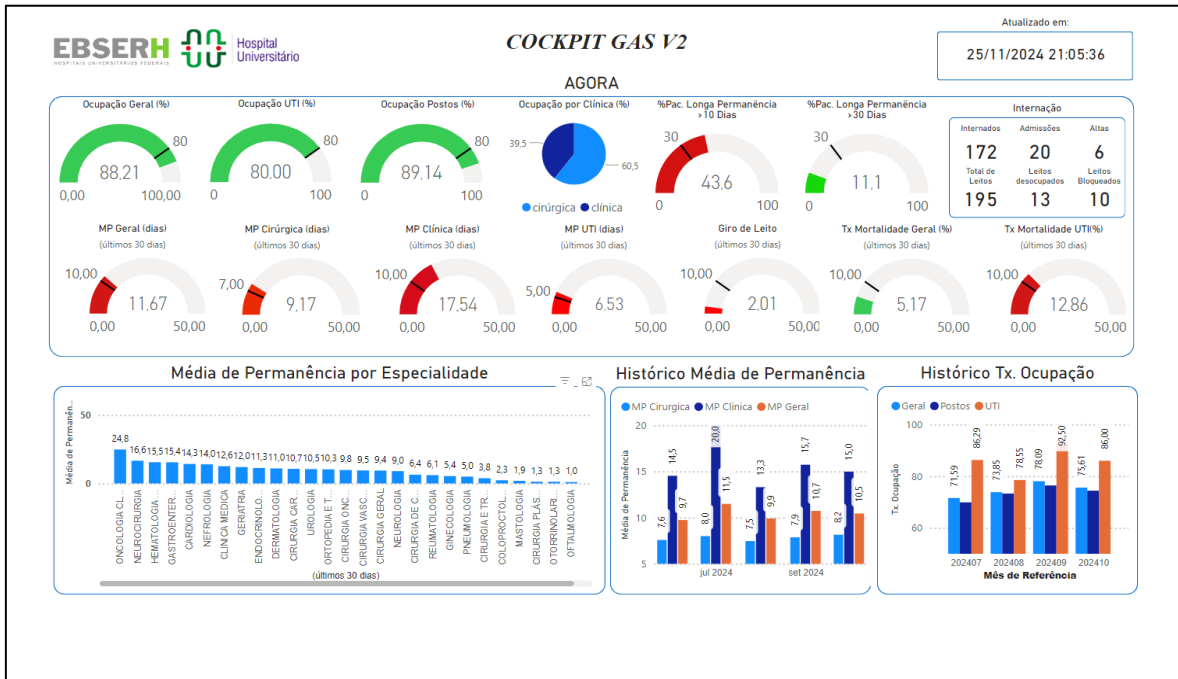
EBSERH HOSPITAIS UNIVERSITÁRIOS FEDERAIS

Hospital Universitário

COCKPIT GAS V2

Atualizado em:

25/11/2024 21:05:36

AGORA

Ocupação Geral (%)
88,21
80
0,00 100,00

Ocupação UTI (%)
80,00
80
0 100

Ocupação Postos (%)
89,14
80
0 100

Ocupação por Clínica (%)
39,5
60,5
● cirúrgica ● clínica

%Pac. Longa Permanência >10 Dias
30
43,6
0 100

%Pac. Longa Permanência >30 Dias
30
11,1
0 100

Internação

| Internados | Admissões | Altas |
|---|---|---|
| 172 | 20 | 6 |
| Total de Leitos | Leitos desocupados | Leitos Bloqueados |
| 195 | 13 | 10 |

MP Geral (dias)
(últimos 30 dias)
10,00
11,67
0,00 50,00

MP Cirúrgica (dias)
(últimos 30 dias)
7,00
9,17
0,00 50,00

MP Clínica (dias)
(últimos 30 dias)
10,00
17,54
0,00 50,00

MP UTI (dias)
(últimos 30 dias)
5,00
6,53
0,00 50,00

Giro de Leito
(últimos 30 dias)
10,00
2,01
0,00 50,00

Tx Mortalidade Geral (%)
(últimos 30 dias)
10,00
5,17
0,00 50,00

Tx Mortalidade UTI(%)
(últimos 30 dias)
10,00
12,86
0,00 50,00

Média de Permanência por Especialidade

Média de Permanên...
50
0
24,8 16,6 15,5 15,4 14,3 14,0 12,6 12,0 11,3 11,0 10,7 10,5 10,3 9,8 9,5 9,4 9,0 6,4 6,1 5,4 5,0 3,8 2,3 1,9 1,3 1,3 1,0
ONCOLOGIA CL... NEUROCIRURGIA HEMATOLOGIA... GASTROENTER... CARDIOLOGIA NEFROLOGIA CLINICA MEDICA GERIATRIA ENDOCRINOLO... DERMATOLOGIA CIRURGIA CAR... UROLOGIA ORTOPEDIA E T... CIRURGIA ONC... CIRURGIA VASC... CIRURGIA GERAL NEUROLOGIA CIRURGIA DE C... REUMATOLOGIA GINECOLOGIA PNEUMOLOGIA CIRURGIA E TR... COLOPROCTOL... MASTOLOGIA CIRURGIA PLÁS... OTORRINOLARI... OFTALMOLOGIA
(últimos 30 dias)

Histórico Média de Permanência

● MP Cirurgica ● MP Clinica ● MP Geral
Média de Permanência
20
15
10
5
7,6 14,5 9,7 8,0 20,0 11,5 7,5 13,3 9,9 7,9 15,7 10,7 8,2 15,0 10,5
jul 2024 set 2024

Histórico Tx. Ocupação

● Geral ● Postos ● UTI
Tx. Ocupação
100
80
60
71,59 86,29 73,85 78,55 78,09 92,50 75,61 86,00
202407 202408 202409 202410
Mês de Referência